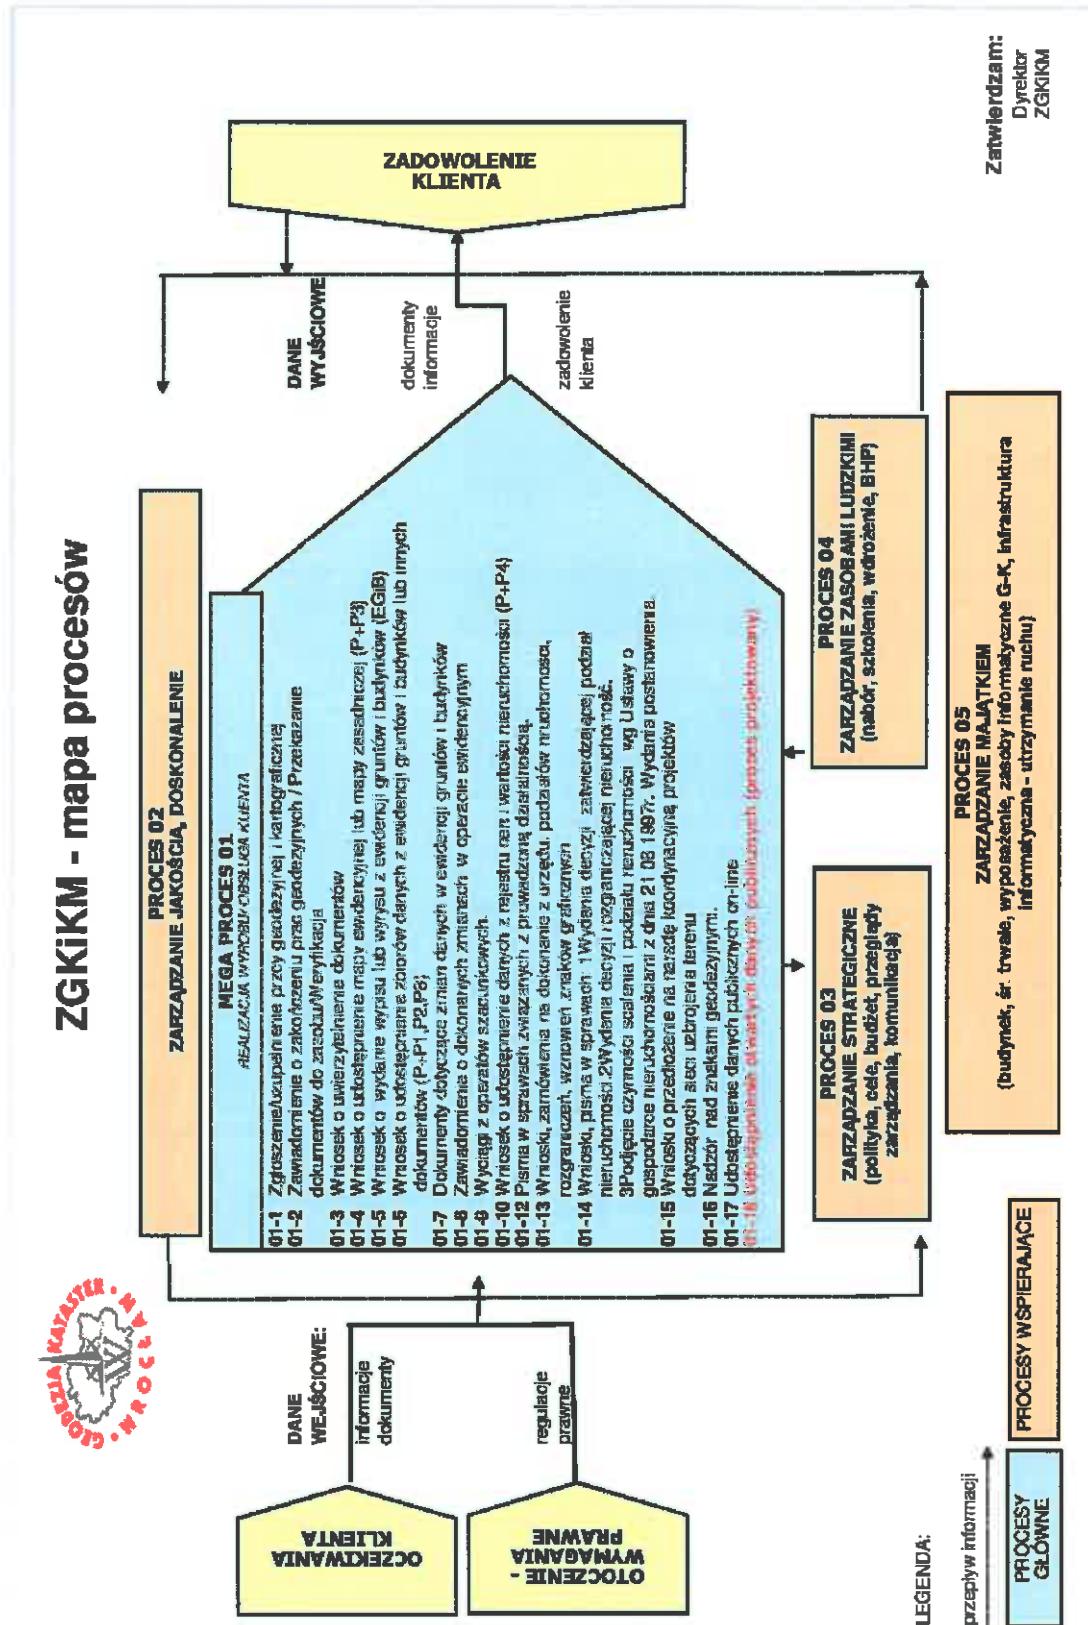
ZGKiKM - mapa procesów

GEODEZJA KATASTER • WROCŁAW •

OCZEKIWANIA KLIENTA

OTOCZENIE - WYMAGANIA PRAWNE

DANE WEJŚCIOWE:

informacje dokumenty

regulacje prawne

PROCES 02
ZARZĄDZANIE JAKOŚCIĄ, DOSKONALENIE

MEGA PROCES 01
REALIZACJA WYROBU-OBSŁUGA KLIENTA

01-1 Zgłoszenie/uzupełnienie prac geodezyjnej i kartograficznej
01-2 Zawiadomienie o zakończeniu prac geodezyjnych / Przekazanie dokumentów do zasobu/Weryfikacja
01-3 Wniosek o uwierzytelnienie dokumentów
01-4 Wniosek o udostępnienie mapy ewidencyjnej lub mapy zasadniczej (P÷P3)
01-5 Wniosek o wydanie wypisu lub wyrysu z ewidencji gruntów i budynków (EGiB)
01-6 Wniosek o udostępnienie zbiorów danych z ewidencji gruntów i budynków lub innych dokumentów (P÷P1,P2,P8)
01-7 Dokumenty dotyczące zmian danych w ewidencji gruntów i budynków
01-8 Zawiadomienia o dokonanych zmianach w operacie ewidencyjnym
01-9 Wyciągi z operatów szacunkowych
01-10 Wniosek o udostępnienie danych z rejestru cen i wartości nieruchomości (P÷P4)
01-12 Pisma w sprawach związanych z prowadzoną działalnością
01-13 Wnioski, zamówienia na dokonanie z urzędu podziałów nieruchomości, rozgraniczeń, wznowień znaków granicznych
01-14 Wnioski, pisma w sprawach: 1Wydania decyzji zatwierdzającej podział nieruchomości 2Wydania decyzji rozgraniczającej nieruchomość 3Podjęcie czynności scalenia i podziału nieruchomości wg Ustawy o gospodarce nieruchomościami z dnia 21.08.1997r. Wydania postanowienia
01-15 Wniosko o przedłożenie na naradę koordynacyjną projektów dotyczących sieci uzbrojenia terenu
01-16 Nadzór nad znakami geodezyjnymi
01-17 Udostępnianie danych publicznych on-line
01-18 Udostępnianie otwartych danych publicznych (proces projektowany)

PROCES 03
ZARZĄDZANIE STRATEGICZNE
(polityka, cele, budżet, przeglądy zarządzania, komunikacja)

PROCES 04
ZARZĄDZANIE ZASOBAMI LUDZKIMI
(nabór, szkolenia, wdrożenie, BHP)

PROCES 05
ZARZĄDZANIE MAJĄTKIEM
(budynek, śr. trwałe, wyposażenie, zasoby informatyczne G-K, infrastruktura informatyczna - utrzymanie ruchu)

DANE WYJŚCIOWE

dokumenty informacje

zadowolenie klienta

ZADOWOLENIE KLIENTA

Zatwierdzam:
Dyrektor ZGKiKM

LEGENDA:
przepływ informacji
PROCESY GŁÓWNE
PROCESY WSPIERAJĄCE